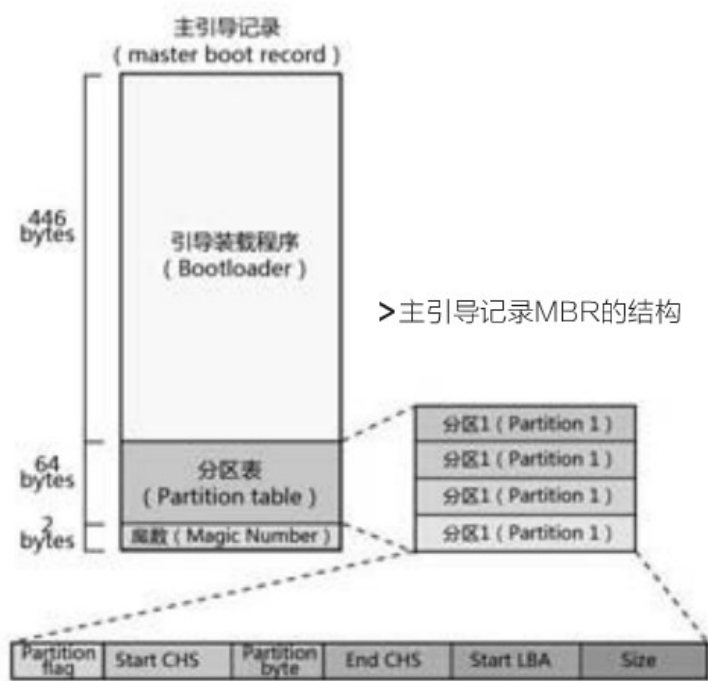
主引导记录
( master boot record )

446 bytes

引导装载程序
( Bootloader )

>主引导记录MBR的结构

64 bytes

分区表
( Partition table )

2 bytes

魔数 ( Magic Number )

分区1 ( Partition 1 )
分区1 ( Partition 1 )
分区1 ( Partition 1 )
分区1 ( Partition 1 )

| Partition flag | Start CHS | Partition byte | End CHS | Start LBA | Size |
|---|---|---|---|---|---|